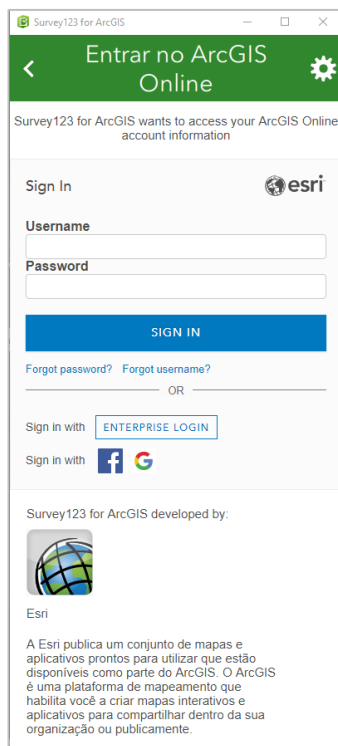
Survey123 for ArcGIS

Entrar no ArcGIS Online

Survey123 for ArcGIS wants to access your ArcGIS Online account information

Sign In

esri

Username

Password

SIGN IN

Forgot password? Forgot username?

OR

Sign in with ENTERPRISE LOGIN

Sign in with

Survey123 for ArcGIS developed by:

Esri

A Esri publica um conjunto de mapas e aplicativos prontos para utilizar que estão disponíveis como parte do ArcGIS. O ArcGIS é uma plataforma de mapeamento que habilita você a criar mapas interativos e aplicativos para compartilhar dentro da sua organização ou publicamente.